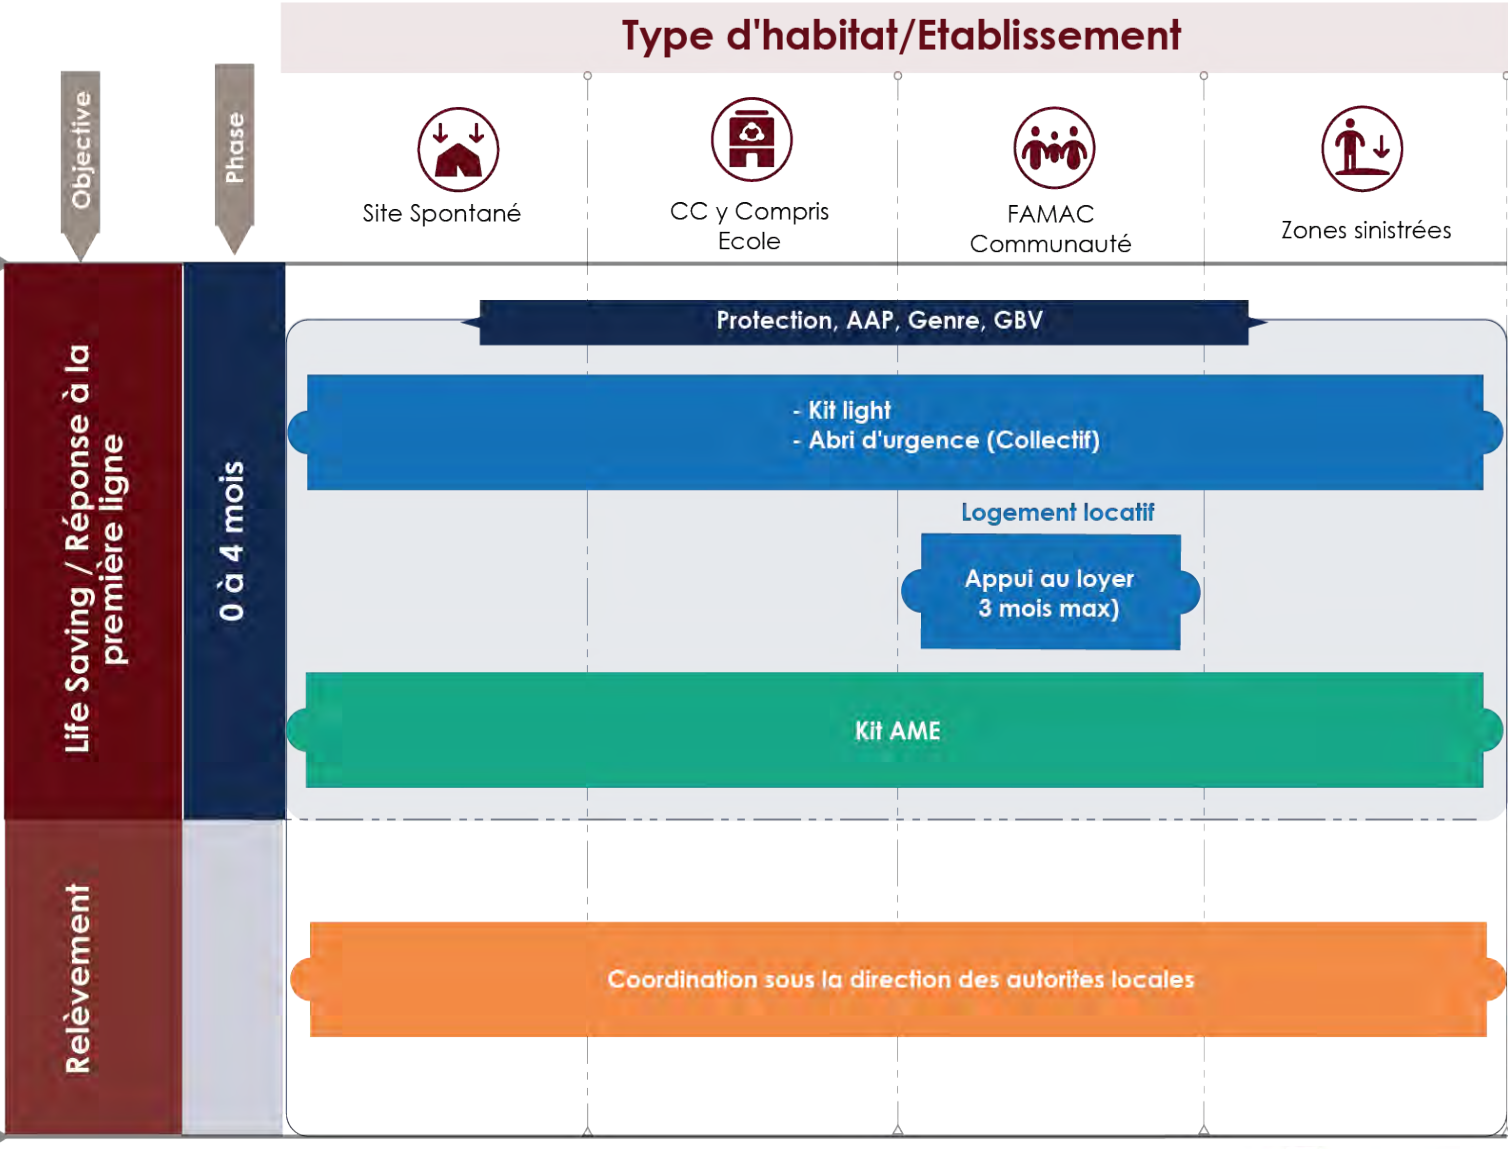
Type d'habitat/Etablissement

Objective

Phase

Site Spontané

CC y Compris Ecole

FAMAC Communauté

Zones sinistrées

Life Saving / Réponse à la première ligne

0 à 4 mois

Protection, AAP, Genre, GBV

- Kit light
- Abri d'urgence (Collectif)

Logement locatif

Appui au loyer 3 mois max)

Kit AME

Relèvement

Coordination sous la direction des autorites locales